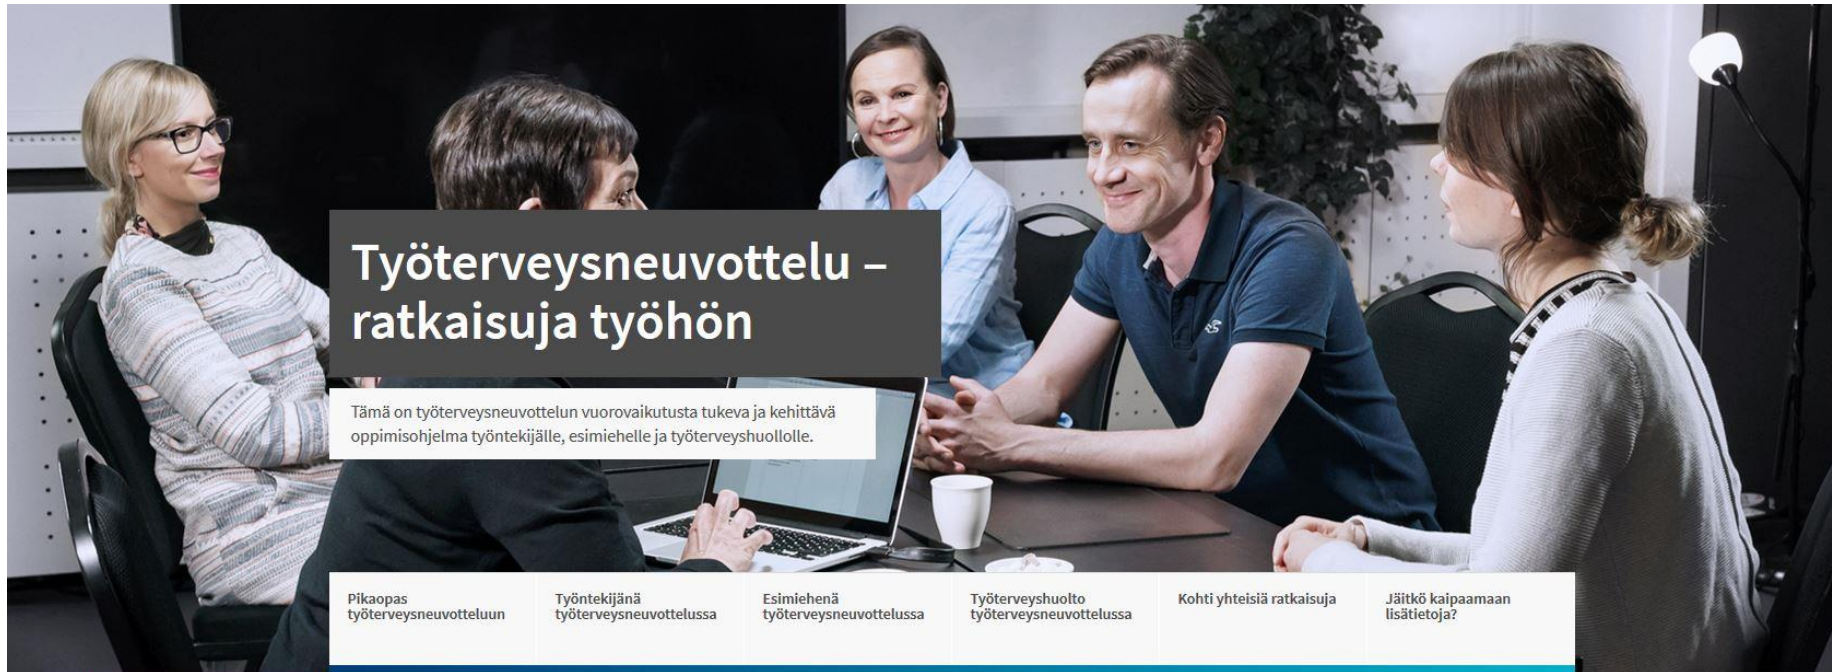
Työterveysneuvottelu – ratkaisuja työhön

Tämä on työterveysneuvottelun vuorovaikutusta tukeva ja kehittävä oppimisohjelma työntekijälle, esimiehelle ja työterveyshuollolle.

Pikaopas työterveysneuvotteluun

Työntekijänä työterveysneuvottelussa

Esimiehenä työterveysneuvottelussa

Työterveyshuolto työterveysneuvottelussa

Kohti yhteisiä ratkaisuja

Jäitkö kaipaamaan lisätietoja?